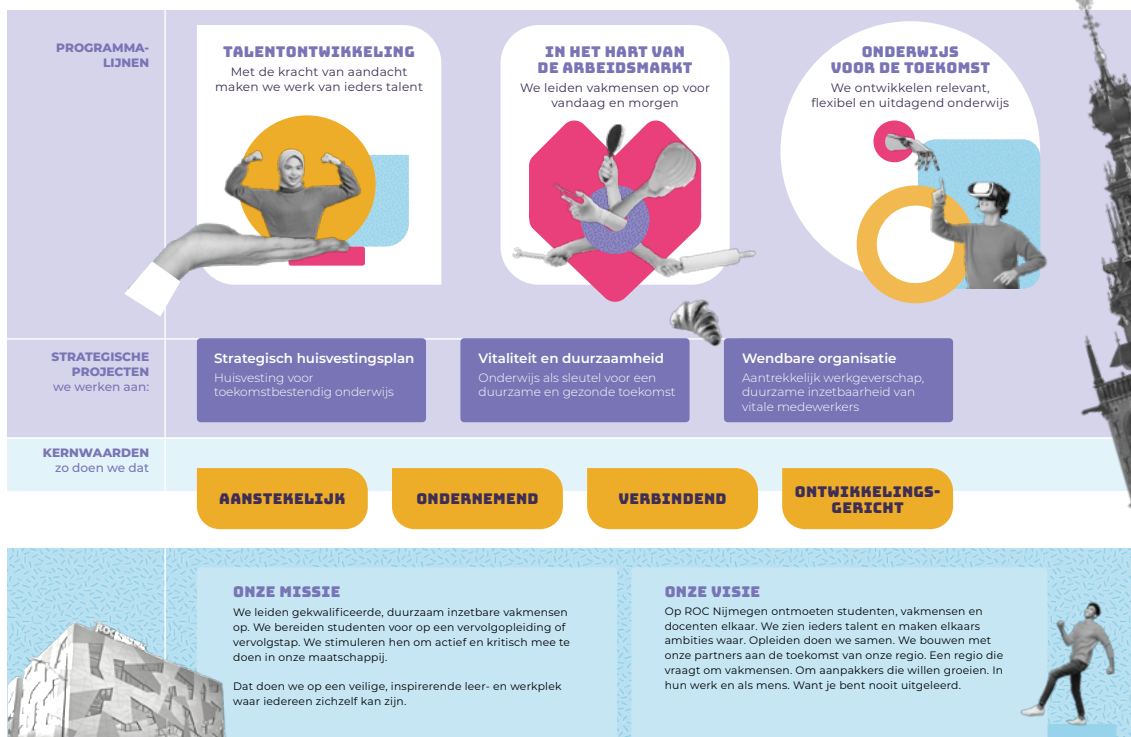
PROGRAMMA-LIJNEN

TALENTONTWIKKELING
Met de kracht van aandacht maken we werk van ieders talent

IN HET HART VAN DE ARBEIDSMARKT
We leiden vakmensen op voor vandaag en morgen

ONDERWIJS VOOR DE TOEKOMST
We ontwikkelen relevant, flexibel en uitdagend onderwijs

STRATEGISCHE PROJECTEN
we werken aan:

Strategisch huisvestingsplan
Huisvesting voor toekomstbestendig onderwijs

Vitaliteit en duurzaamheid
Onderwijs als sleutel voor een duurzame en gezonde toekomst

Wendbare organisatie
Aantrekkelijk werkgeverschap, duurzame inzetbaarheid van vitale medewerkers

KERNWAARDEN
zo doen we dat

AANSTEKELIJK

ONDERNEMEND

VERBINDEND

ONTWIKKELINGS-GERICHT

ONZE MISSIE
We leiden gekwalificeerde, duurzaam inzetbare vakmensen op. We bereiden studenten voor op een vervolgopleiding of vervolgstap. We stimuleren hen om actief en kritisch mee te doen in onze maatschappij.

Dat doen we op een veilige, inspirerende leer- en werkplek waar iedereen zichzelf kan zijn.

ONZE VISIE
Op ROC Nijmegen ontmoeten studenten, vakmensen en docenten elkaar. We zien ieders talent en maken elkaars ambities waar. Opleiden doen we samen. We bouwen met onze partners aan de toekomst van onze regio. Een regio die vraagt om vakmensen. Om aanpakkers die willen groeien. In hun werk en als mens. Want je bent nooit uitgeleerd.